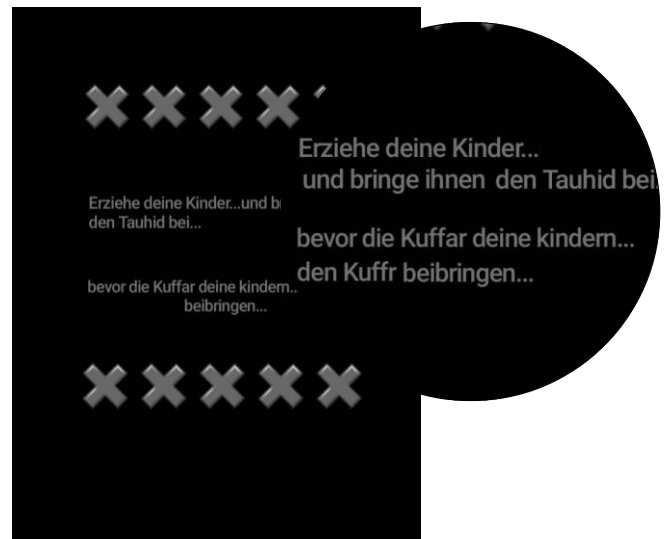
Erziehe deine Kinder...und b
den Tauhid bei...

bevor die Kuffar deine kindern...
beibringen...

Erziehe deine Kinder...
und bringe ihnen den Tauhid bei.

bevor die Kuffar deine kindern...
den Kuffr beibringen...